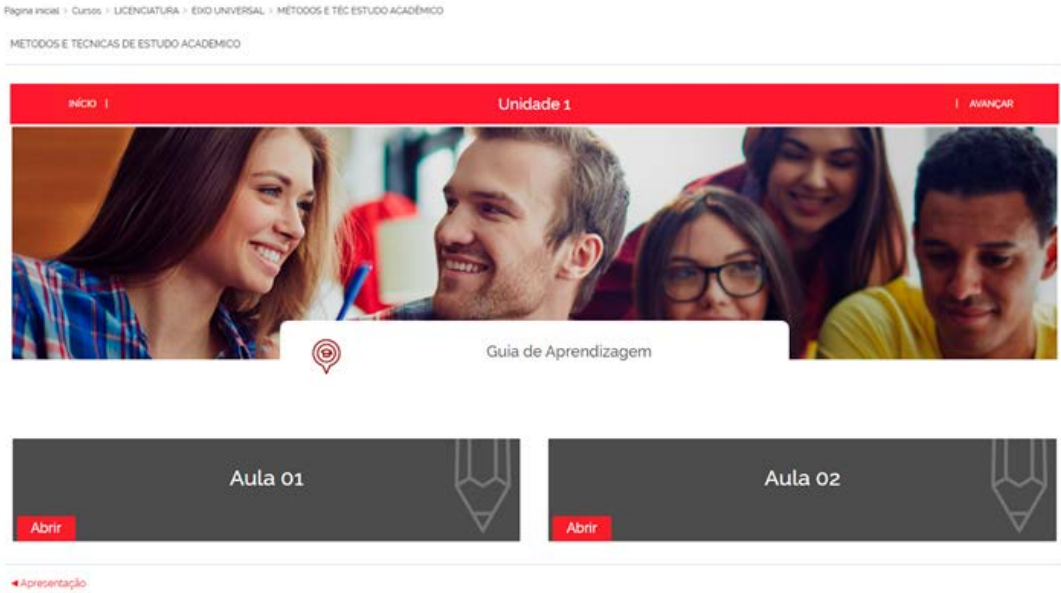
Pagina inicial > Cursos > LICENCIATURA > EIXO UNIVERSAL > MÉTODOS E TÉC ESTUDO ACADÊMICO

METODOS E TECNICAS DE ESTUDO ACADÊMICO

INÍCIO | Unidade 1 | AVANÇAR

Guia de Aprendizagem

Aula 01
Abrir

Aula 02
Abrir

◂Apresentação